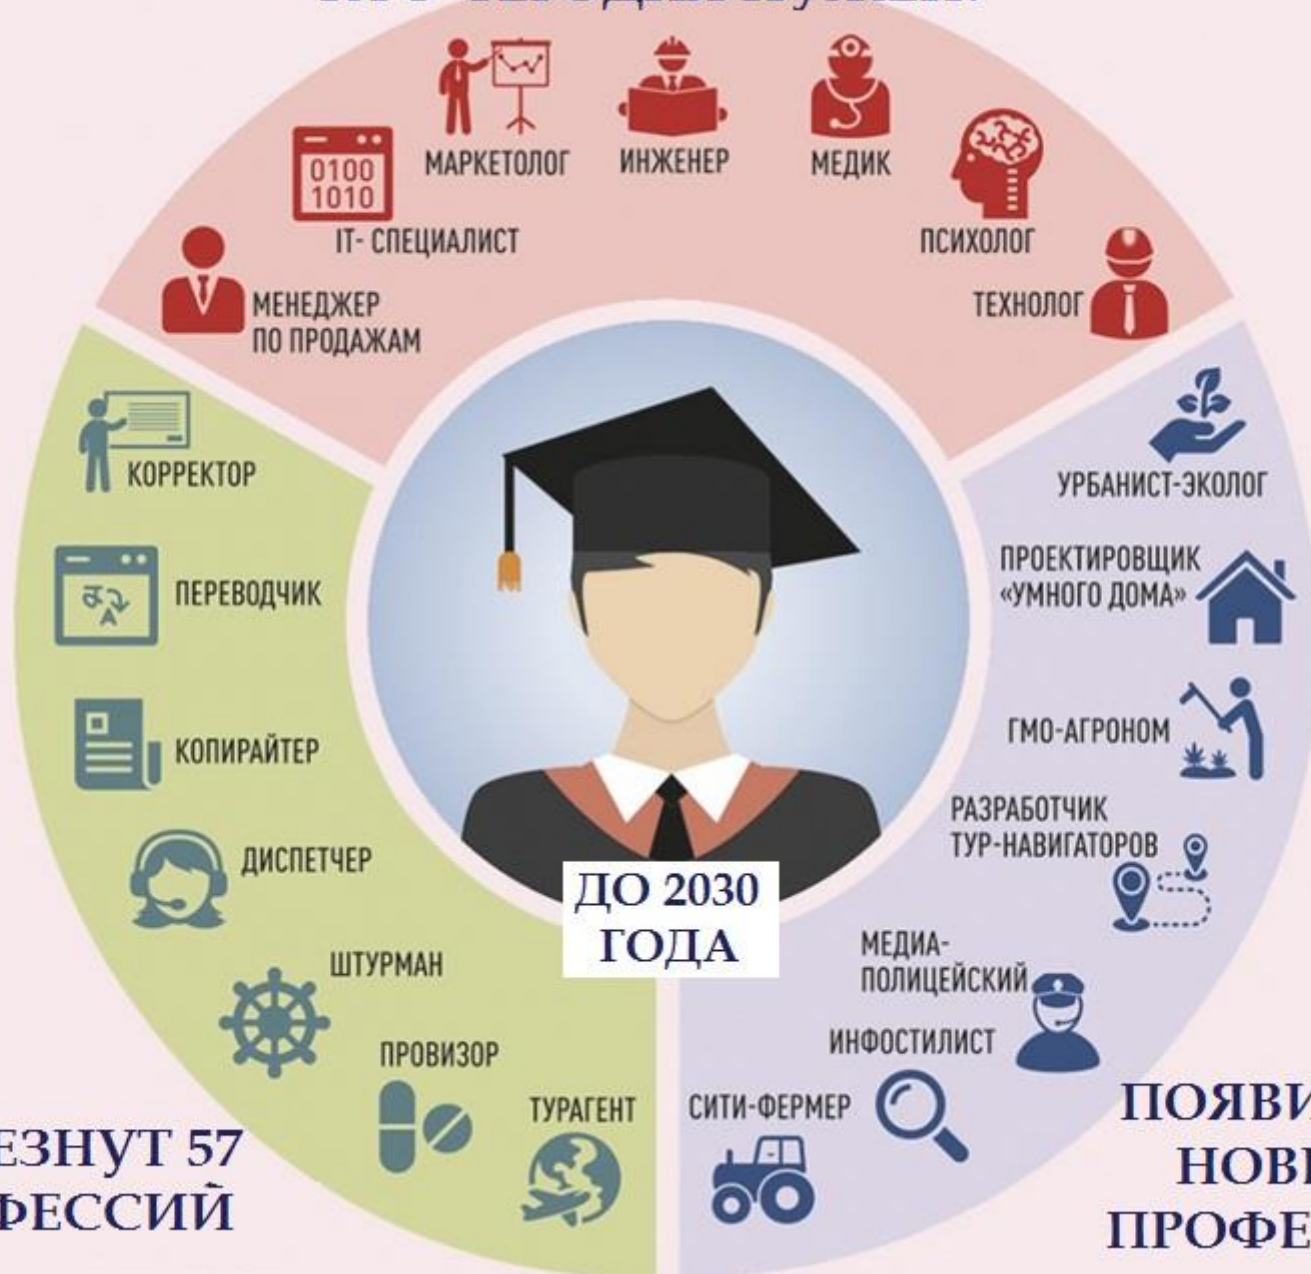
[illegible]

0100
1010

МАРКЕТОЛОГ

ИНЖЕНЕР

МЕДИК

IT- СПЕЦИАЛИСТ

ПСИХОЛОГ

МЕНЕДЖЕР ПО ПРОДАЖАМ

ТЕХНОЛОГ

КОРРЕКТОР

ПЕРЕВОДЧИК

КОПИРАЙТЕР

ДИСПЕТЧЕР

ШТУРМАН

ПРОВИЗОР

ТУРАГЕНТ

ЕЗНУТ 57
ФЕССИЙ

ДО 2030 ГОДА

УРБАНИСТ-ЭКОЛОГ

ПРОЕКТИРОВЩИК «УМНОГО ДОМА»

ГМО-АГРОНОМ

РАЗРАБОТЧИК ТУР-НАВИГАТОРОВ

МЕДИА-ПОЛИЦЕЙСКИЙ

ИНФОСТИЛИСТ

СИТИ-ФЕРМЕР

ПОЯВИ
НОВ
ПРОФЕ